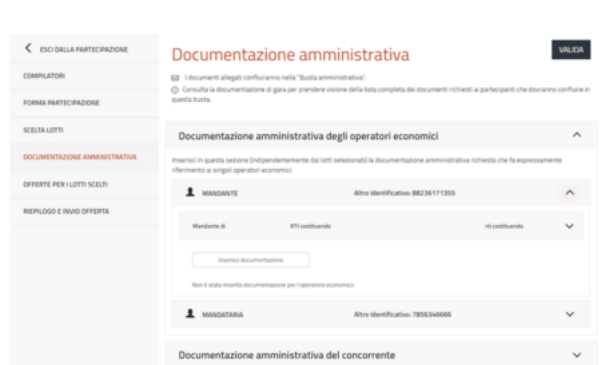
ESCI DALLA PARTECIPAZIONE

COMPILATORI

FORMA PARTECIPAZIONE

SCELTA LOTTI

DOCUMENTAZIONE AMMINISTRATIVA

OFFERTE PER I LOTTI SCELTI

RIEPILOGO E INVIO OFFERTA

Documentazione amministrativa

VALIDA

I documenti allegati confluiranno nella "Busta amministrativa".

Consulta la documentazione di gara per prendere visione della lista completa dei documenti richiesti ai partecipanti che dovranno confluire in questa busta.

Documentazione amministrativa degli operatori economici

Inserisci in questa sezione (indipendentemente dai lotti selezionati) la documentazione amministrativa richiesta che fa espressamente riferimento ai singoli operatori economici.

MANDANTE

Altro Identificativo: 88236171355

Mandante di

RTI costituendo

rti costituendo

Inserisci documentazione

Non è stata inserita documentazione per l'operatore economico

MANDATARIA

Altro Identificativo: 7856346666

Documentazione amministrativa del concorrente